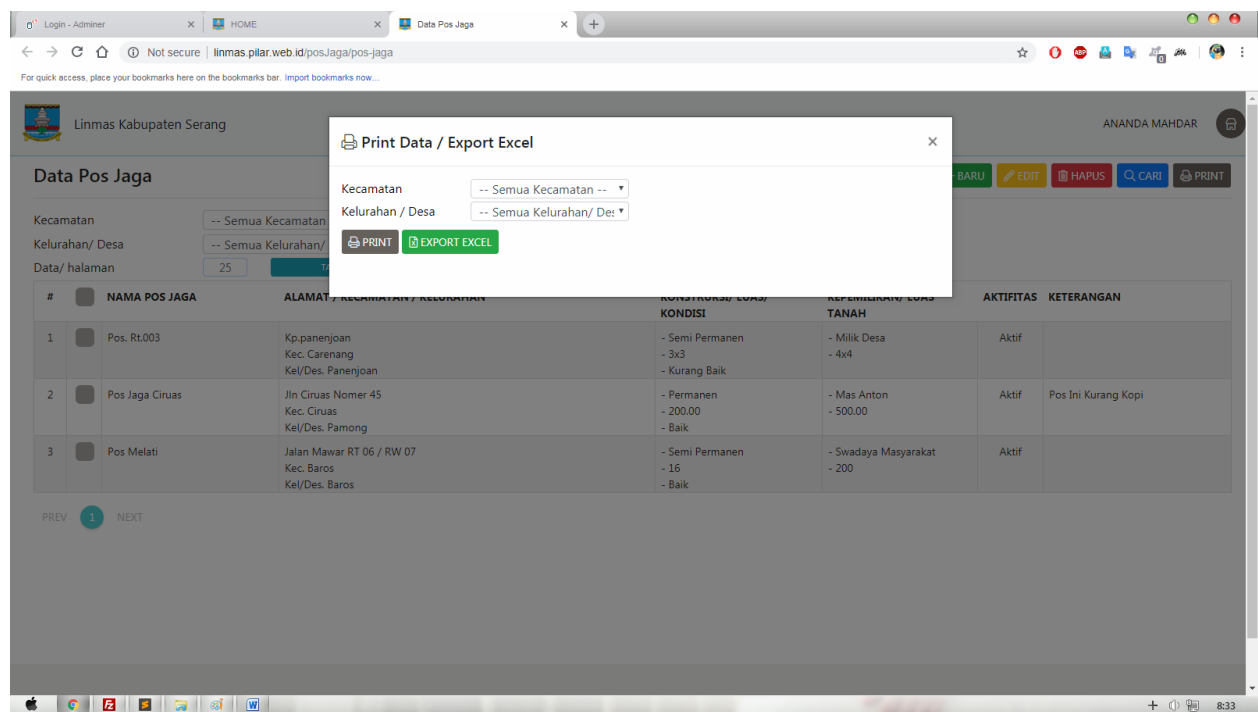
Login - Adminer × | HOME × | Data Pos Jaga × | +

Not secure | linmas.pilar.web.id/posJaga/pos-jaga

For quick access, place your bookmarks here on the bookmarks bar. Import bookmarks now...

Linmas Kabupaten Serang

ANANDA MAHDAR

Data Pos Jaga

BARU | EDIT | HAPUS | CARI | PRINT

Kecamatan -- Semua Kecamatan

Kelurahan/ Desa -- Semua Kelurahan/

Data/ halaman 25

Print Data / Export Excel ×

Kecamatan -- Semua Kecamatan --

Kelurahan / Desa -- Semua Kelurahan/ Des

PRINT | EXPORT EXCEL

| # | | NAMA POS JAGA | ALAMAT / KECAMATAN / KELURAHAN | KONSTRUKSI/ LUAS/ KONDISI | KEPEMILIKAN/ LUAS TANAH | AKTIFITAS | KETERANGAN |
|---|---|---|---|---|---|---|---|
| 1 | | Pos. Rt.003 | Kp.panenjoan Kec. Carenang Kel/Des. Panenjoan | - Semi Permanen - 3x3 - Kurang Baik | - Milik Desa - 4x4 | Aktif | |
| 2 | | Pos Jaga Ciruas | Jln Ciruas Nomer 45 Kec. Ciruas Kel/Des. Pamong | - Permanen - 200.00 - Baik | - Mas Anton - 500.00 | Aktif | Pos Ini Kurang Kopi |
| 3 | | Pos Melati | Jalan Mawar RT 06 / RW 07 Kec. Baros Kel/Des. Baros | - Semi Permanen - 16 - Baik | - Swadaya Masyarakat - 200 | Aktif | |

PREV 1 NEXT

8:33